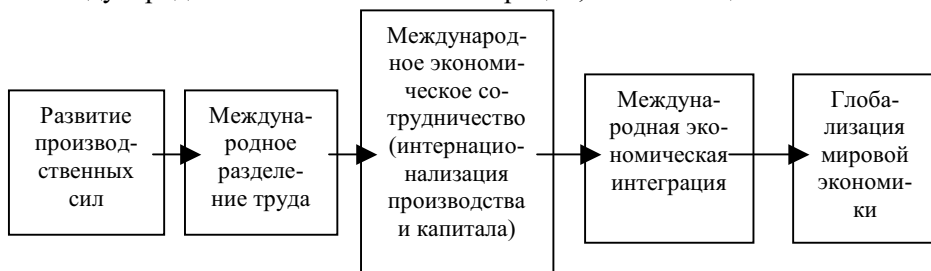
Развитие производственных сил

Международное разделение труда

Международное экономическое сотрудничество (интернационализация производства и капитала)

Международная экономическая интеграция

Глобализация мировой экономики